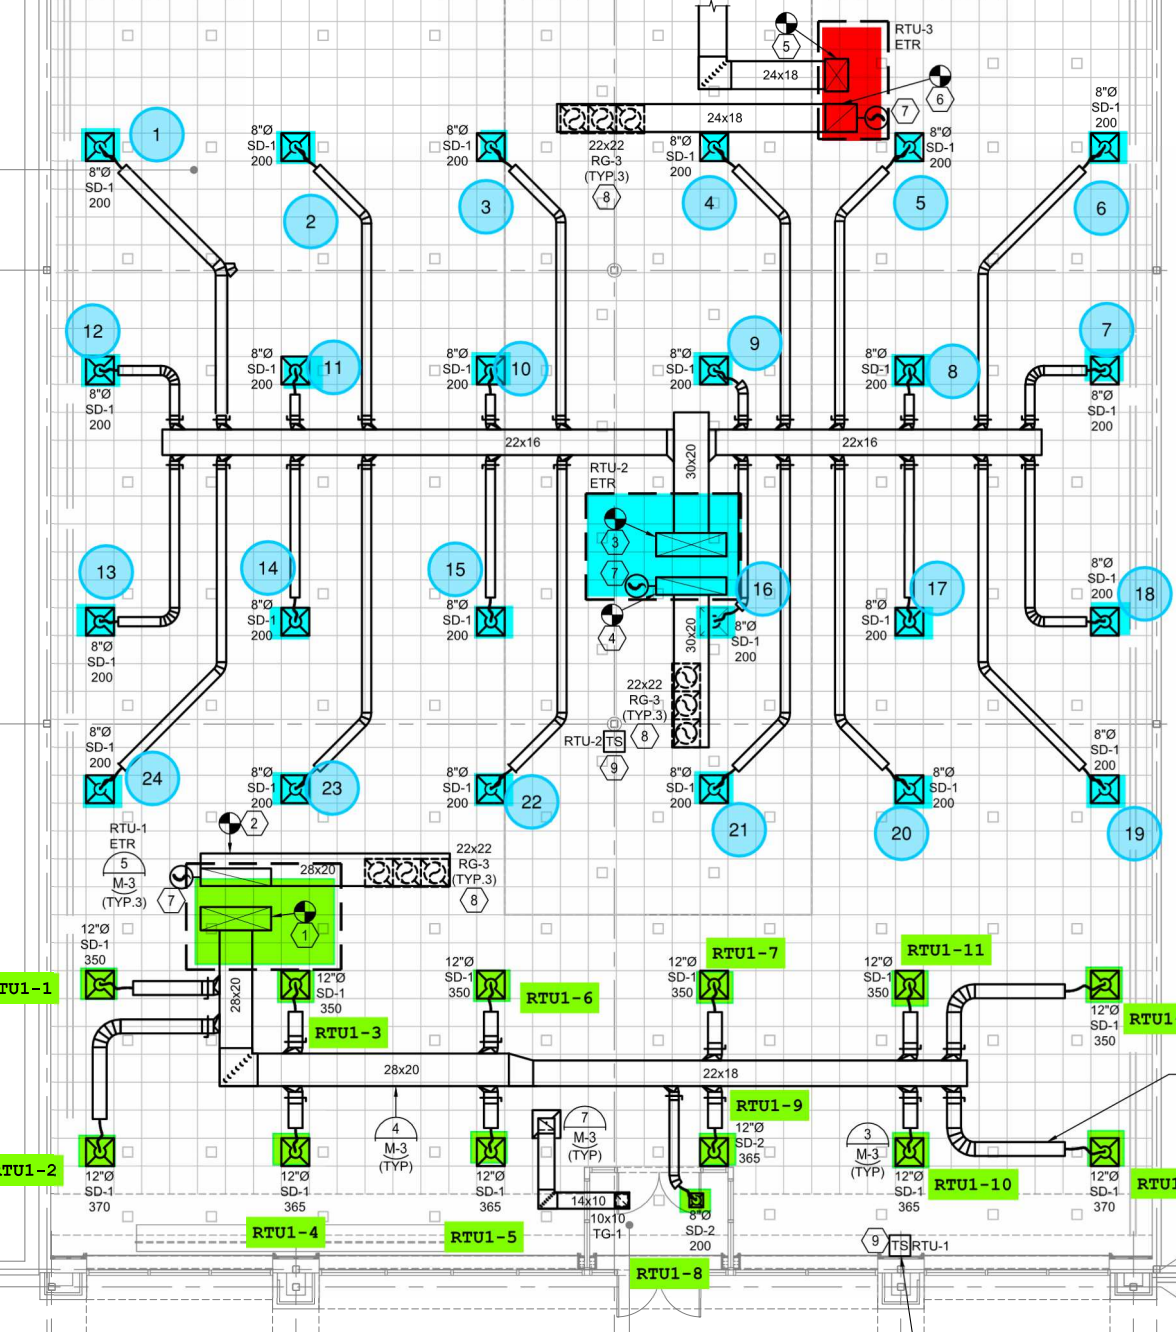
RTU-3
ETR
5
24x18
6
7
24x18
22x22
RG-3
(TYP.3)
8
8"Ø
SD-1
200
8"Ø
SD-1
200
8"Ø
SD-1
200
1
8"Ø
SD-1
200
8"Ø
SD-1
200
8"Ø
SD-1
200
2
3
4
5
6
12
8"Ø
SD-1
200
11
8"Ø
SD-1
200
10
8"Ø
SD-1
200
9
8"Ø
SD-1
200
8"Ø
SD-1
200
8
7
8"Ø
SD-1
200
8"Ø
SD-1
200
22x16
30x20
22x16
RTU-2
ETR
3
7
4
16
8"Ø
SD-1
200
13
8"Ø
SD-1
200
14
8"Ø
SD-1
200
15
8"Ø
SD-1
200
30x20
17
8"Ø
SD-1
200
8"Ø
SD-1
200
18
22x22
RG-3
(TYP.3)
8
RTU-2 TS
9
8"Ø
SD-1
200
24
8"Ø
SD-1
200
23
8"Ø
SD-1
200
22
8"Ø
SD-1
200
21
8"Ø
SD-1
200
20
8"Ø
SD-1
200
19
RTU-1
ETR
2
5
M-3
(TYP.3)
7
28x20
22x22
RG-3
(TYP.3)
8
1
12"Ø
SD-1
350
TU1-1
28x20
12"Ø
SD-1
350
RTU1-3
12"Ø
SD-1
350
RTU1-6
RTU1-7
12"Ø
SD-1
350
RTU1-11
12"Ø
SD-1
350
12"Ø
SD-1
350
RTU1
28x20
22x18
4
M-3
(TYP)
7
M-3
(TYP)
RTU1-9
12"Ø
SD-2
365
3
M-3
(TYP)
TU1-2
12"Ø
SD-1
370
12"Ø
SD-1
365
12"Ø
SD-1
365
14x10
10x10
TG-1
8"Ø
SD-2
200
12"Ø
SD-1
365
RTU1-10
12"Ø
SD-1
370
RTU1
RTU1-4
RTU1-5
RTU1-8
9 TS RTU-1